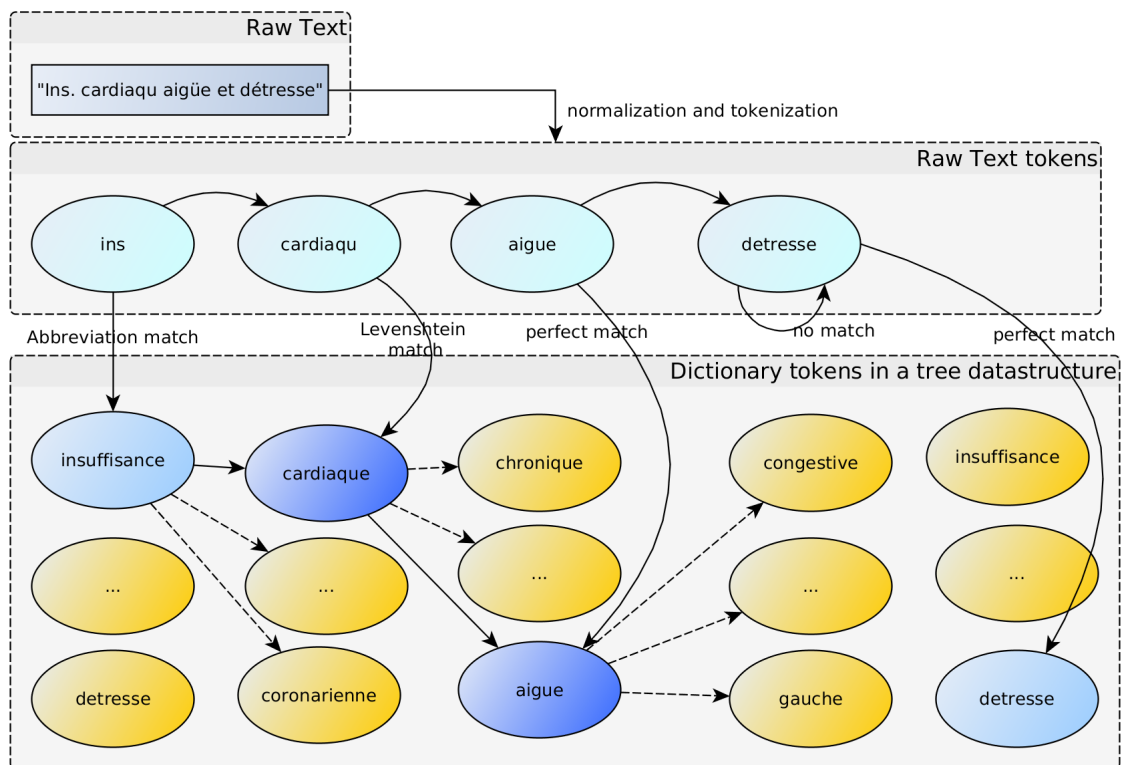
Raw Text

"Ins. cardiaqu aigüe et détresse"

normalization and tokenization

Raw Text tokens

ins

cardiaqu

aigue

detresse

Abbreviation match

Levenshtein match

perfect match

no match

perfect match

Dictionary tokens in a tree datastructure

insuffisance

cardiaque

chronique

congestive

insuffisance

...

...

...

...

...

detresse

coronarienne

aigue

gauche

detresse